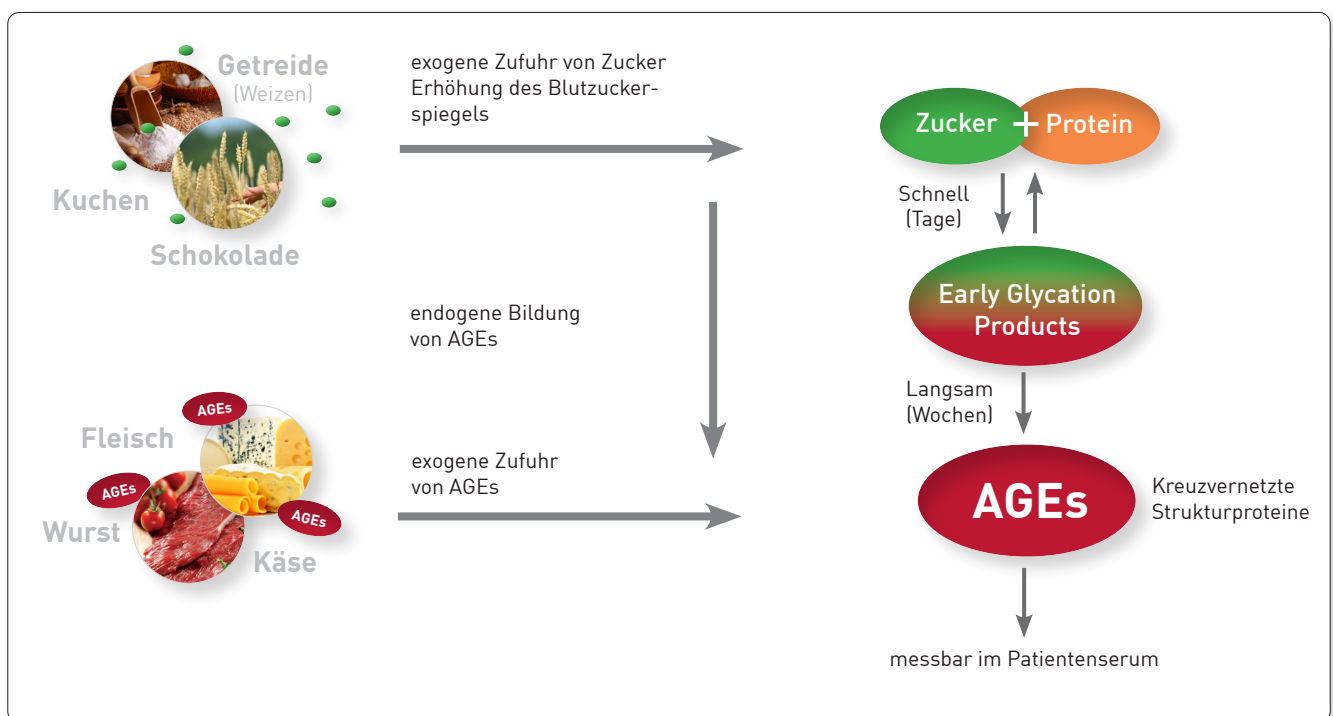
Getreide
(Weizen)
Kuchen
Schokolade

exogene Zufuhr von Zucker
Erhöhung des Blutzuckerspiegels

Zucker + Protein

Schnell
(Tage)

Early Glycation Products

endogene Bildung
von AGEs

Langsam
(Wochen)

AGEs
Fleisch
AGEs
Wurst
AGEs
Käse

exogene Zufuhr
von AGEs

AGEs

Kreuzvernetzte
Strukturproteine

messbar im Patientenserum